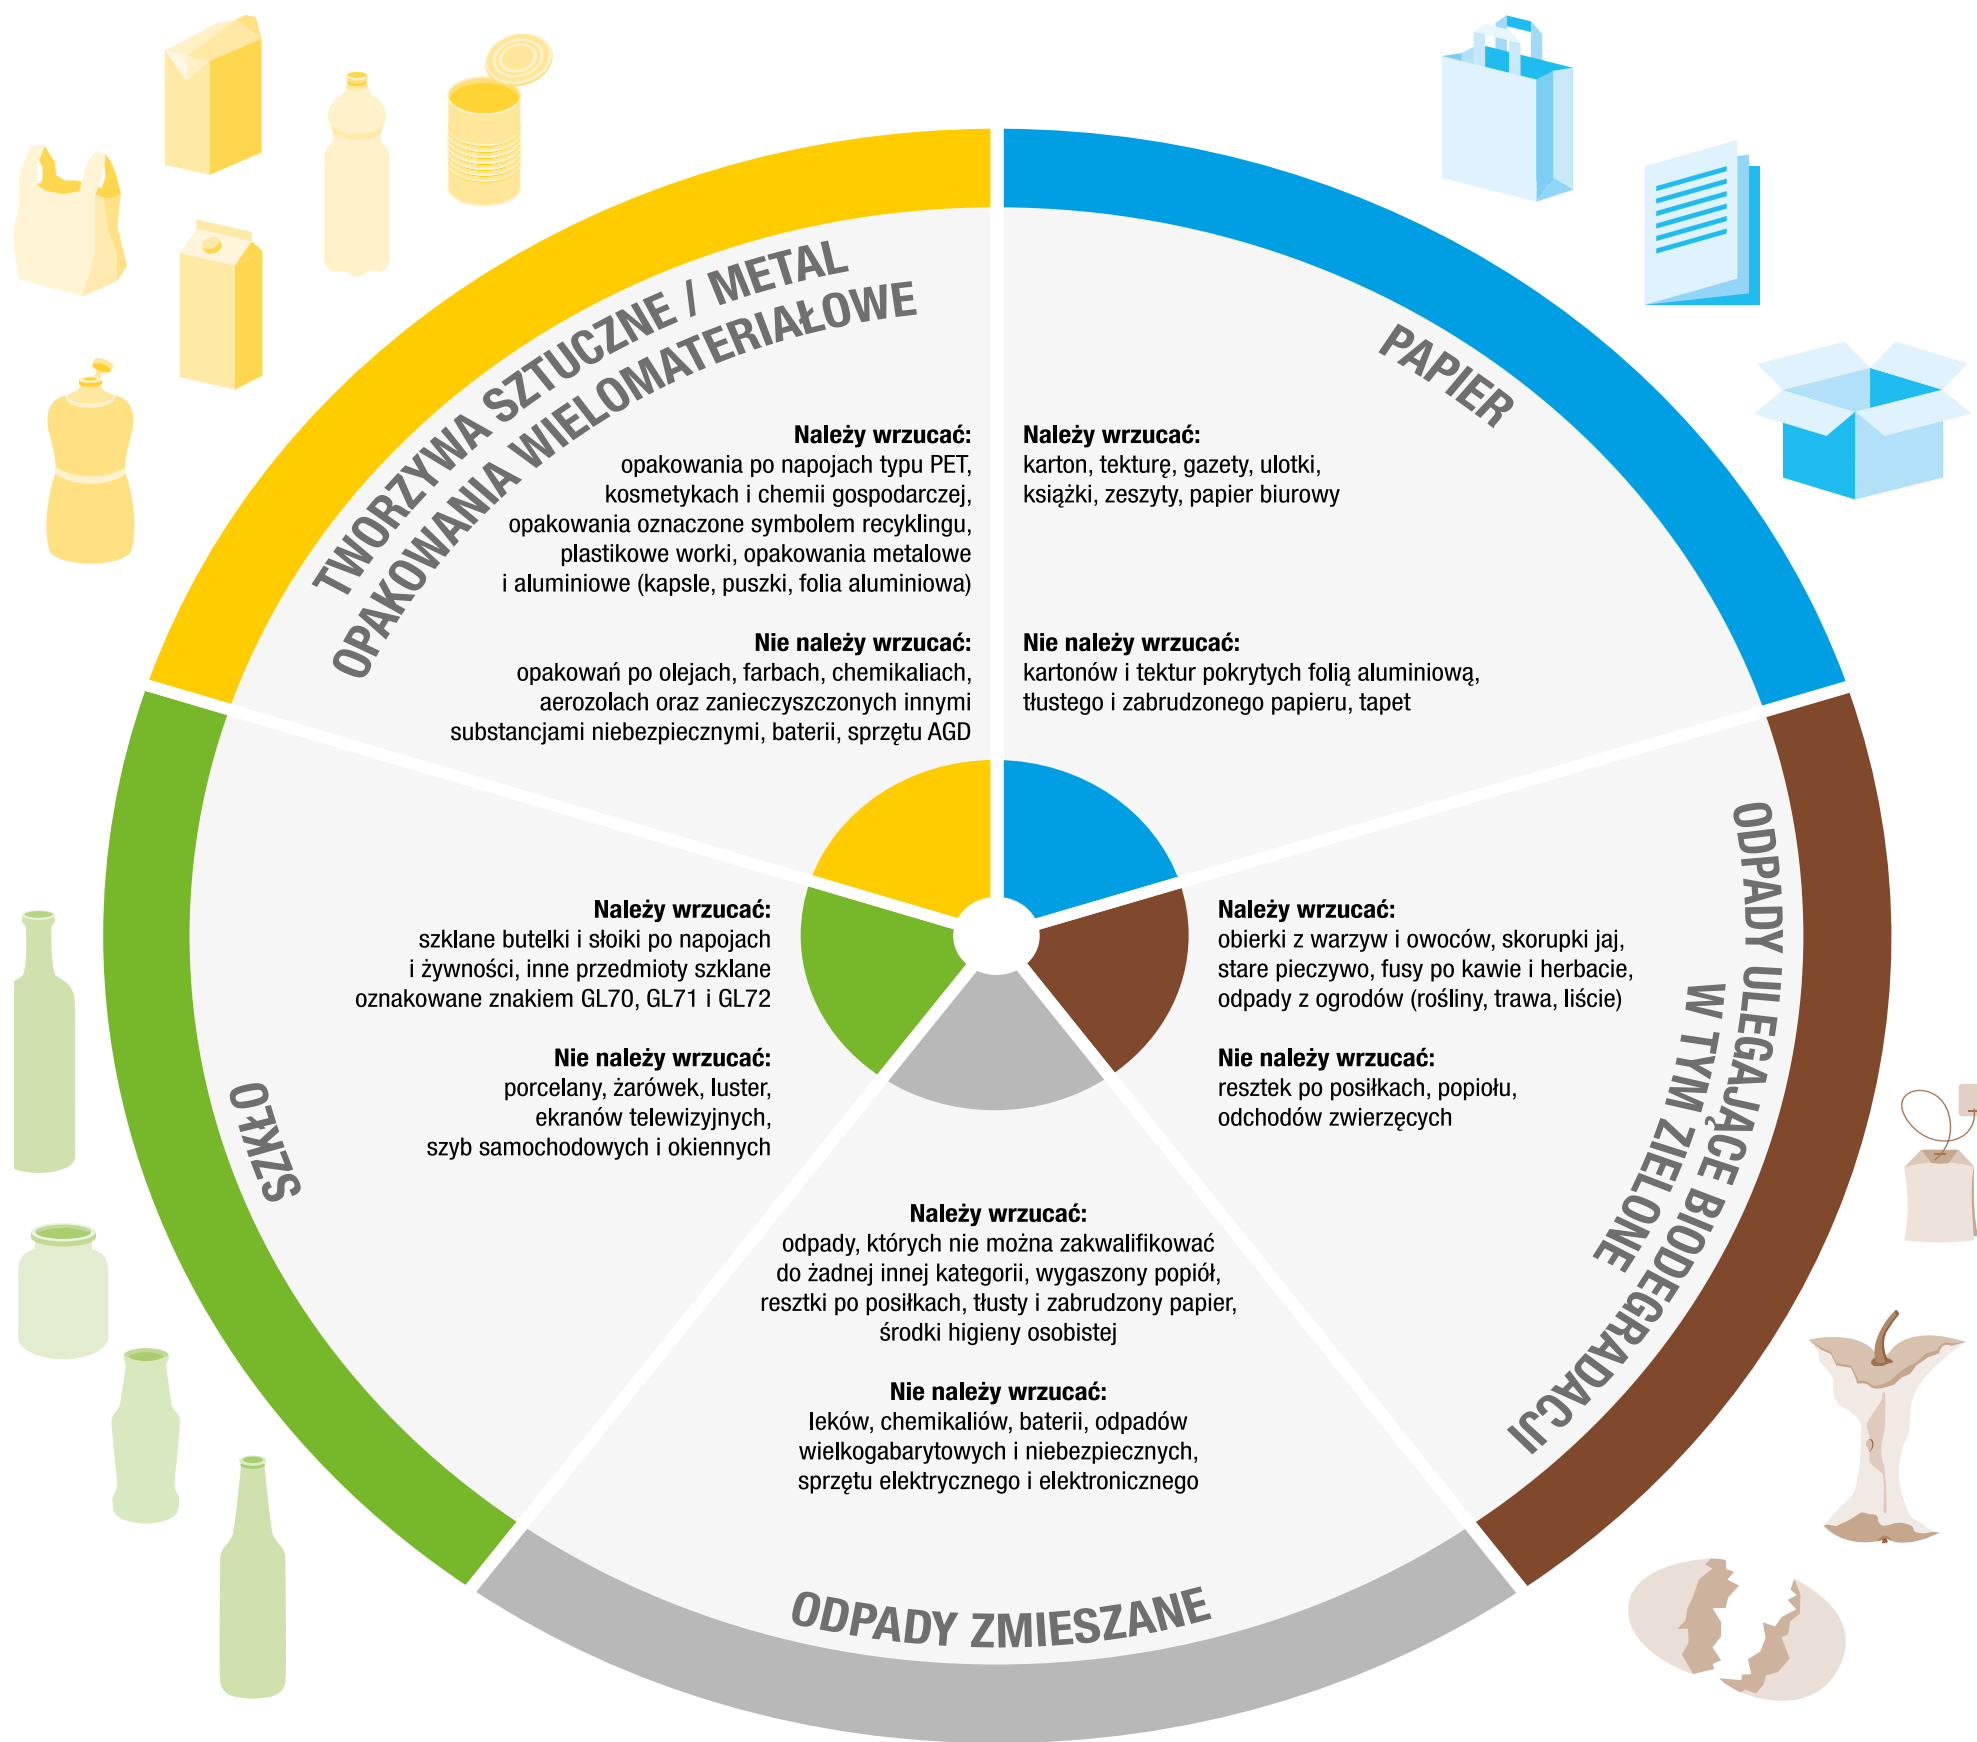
TWORZYWA SZTUCZNE / METAL
OPAKOWANIA WIELOMATERIAŁOWE

Należy wrzucać:
opakowania po napojach typu PET, kosmetykach i chemii gospodarczej, opakowania oznaczone symbolem recyklingu, plastikowe worki, opakowania metalowe i aluminiowe (kapsle, puszki, folia aluminiowa)

Nie należy wrzucać:
opakowań po olejach, farbach, chemikaliach, aerozolach oraz zanieczyszczonych innymi substancjami niebezpiecznymi, baterii, sprzętu AGD

PAPIER

Należy wrzucać:
karton, tekturę, gazety, ulotki, książki, zeszyty, papier biurowy

Nie należy wrzucać:
kartonów i tektur pokrytych folią aluminiową, tłustego i zabrudzonego papieru, tapet

SZKŁO

Należy wrzucać:
szklane butelki i słoiki po napojach i żywności, inne przedmioty szklane oznakowane znakiem GL70, GL71 i GL72

Nie należy wrzucać:
porcelany, żarówek, luster, ekranów telewizyjnych, szyb samochodowych i okiennych

ODPADY ULEGAJĄCE BIODEGRADACJI
W TYM ZIELONE

Należy wrzucać:
obierki z warzyw i owoców, skorupki jaj, stare pieczywo, fusy po kawie i herbacie, odpady z ogrodów (rośliny, trawa, liście)

Nie należy wrzucać:
resztek po posiłkach, popiołu, odchodów zwierzęcych

Należy wrzucać:
odpady, których nie można zakwalifikować do żadnej innej kategorii, wygaszony popiół, resztki po posiłkach, tłusty i zabrudzony papier, środki higieny osobistej

Nie należy wrzucać:
leków, chemikaliów, baterii, odpadów wielkogabarytowych i niebezpiecznych, sprzętu elektrycznego i elektronicznego

ODPADY ZMIESZANE